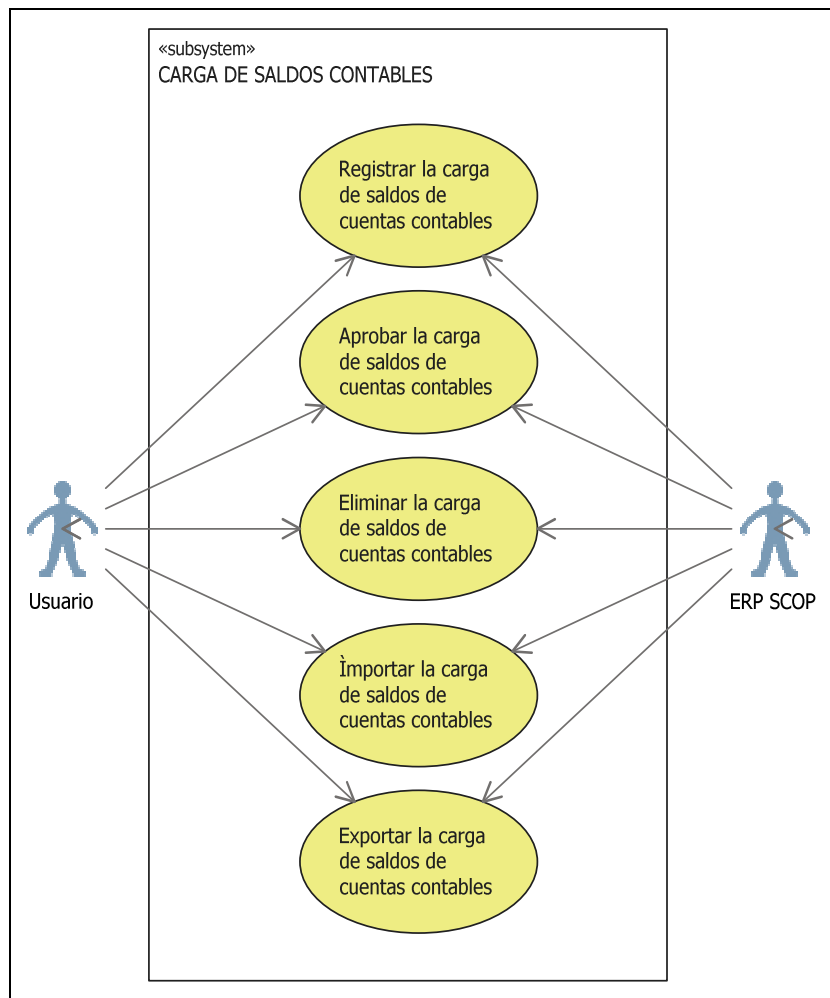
«subsystem»
CARGA DE SALDOS CONTABLES

Registrar la carga de saldos de cuentas contables

Aprobar la carga de saldos de cuentas contables

Eliminar la carga de saldos de cuentas contables

Ìmportar la carga de saldos de cuentas contables

Exportar la carga de saldos de cuentas contables

Usuario

ERP SCOP